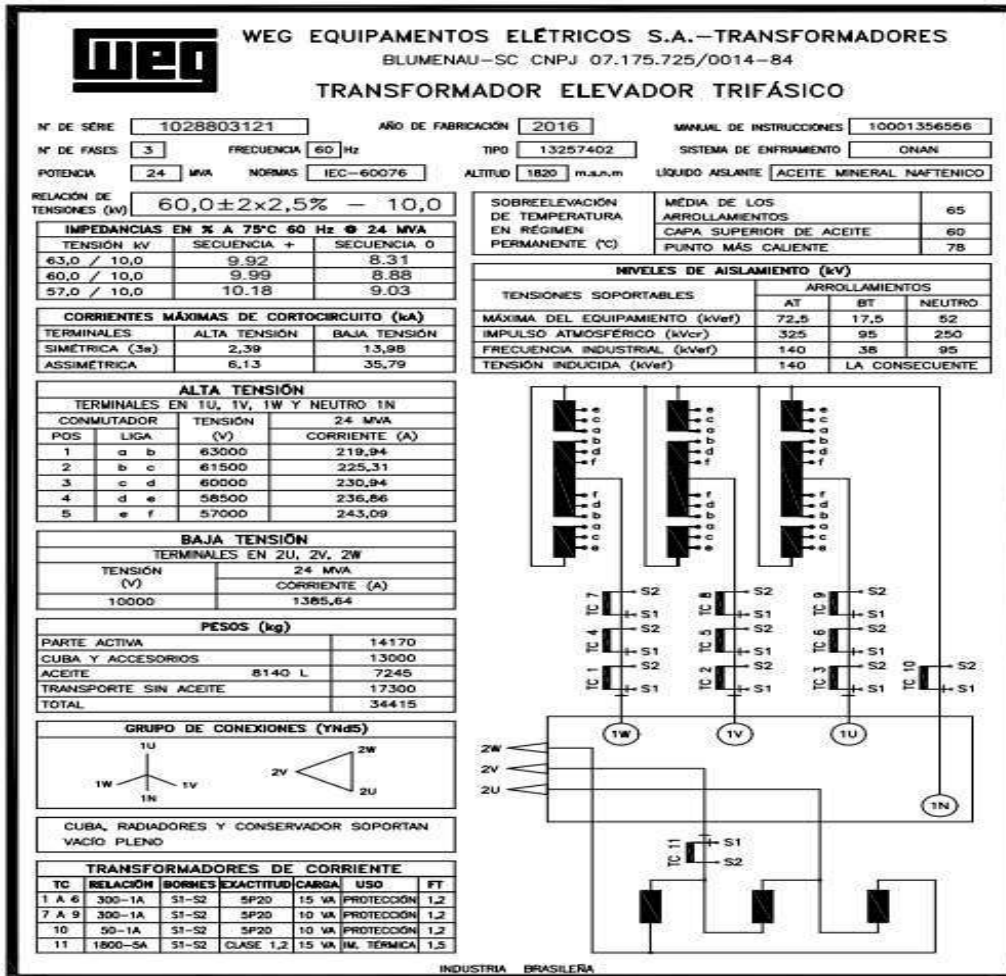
WEG

WEG EQUIPAMENTOS ELÉTRICOS S.A.–TRANSFORMADORES
BLUMENAU–SC CNPJ 07.175.725/0014–84

TRANSFORMADOR ELEVADOR TRIFÁSICO

Nº DE SÉRIE 1028803121 AÑO DE FABRICACIÓN 2016 MANUAL DE INSTRUCCIONES 10001356556

Nº DE FASES 3 FRECUENCIA 60 Hz TIPO 13257402 SISTEMA DE ENFRIAMIENTO ONAN

POTENCIA 24 MVA NORMAS IEC–60076 ALTITUD 1820 m.s.n.m LÍQUIDO AISLANTE ACEITE MINERAL NAFTENICO

RELACIÓN DE TENSIONES (kV) 60,0±2x2,5% – 10,0

| IMPEDANCIAS EN % A 75°C 60 Hz @ 24 MVA | | |
|---|---|---|
| TENSIÓN kV | SECUENCIA + | SECUENCIA 0 |
| 63,0 / 10,0 | 9.92 | 8.31 |
| 60,0 / 10,0 | 9.99 | 8.88 |
| 57,0 / 10,0 | 10.18 | 9.03 |

| SOBREELEVACIÓN DE TEMPERATURA EN RÉGIMEN PERMANENTE (°C) | MÉDIA DE LOS ARROLLAMIENTOS | 65 |
|---|---|---|
| | CAPA SUPERIOR DE ACEITE | 60 |
| | PUNTO MÁS CALIENTE | 78 |

| NIVELES DE AISLAMIENTO (kV) | | | |
|---|---|---|---|
| TENSIONES SOPORTABLES | ARROLLAMIENTOS | | |
| | AT | BT | NEUTRO |
| MÁXIMA DEL EQUIPAMIENTO (kVef) | 72,5 | 17,5 | 52 |
| IMPULSO ATMOSFÉRICO (kVcr) | 325 | 95 | 250 |
| FRECUENCIA INDUSTRIAL (kVef) | 140 | 38 | 95 |
| TENSIÓN INDUCIDA (kVef) | 140 | LA CONSECUENTE | |

| CORRIENTES MÁXIMAS DE CORTOCIRCUITO (kA) | | |
|---|---|---|
| TERMINALES | ALTA TENSIÓN | BAJA TENSIÓN |
| SIMÉTRICA (3s) | 2,39 | 13,98 |
| ASSIMÉTRICA | 6,13 | 35,79 |

ALTA TENSIÓN
TERMINALES EN 1U, 1V, 1W Y NEUTRO 1N

| CONMUTADOR | | TENSIÓN | 24 MVA |
|---|---|---|---|
| POS | LIGA | (V) | CORRIENTE (A) |
| 1 | a b | 63000 | 219,94 |
| 2 | b c | 61500 | 225,31 |
| 3 | c d | 60000 | 230,94 |
| 4 | d e | 58500 | 236,86 |
| 5 | e f | 57000 | 243,09 |

BAJA TENSIÓN
TERMINALES EN 2U, 2V, 2W

| TENSIÓN (V) | 24 MVA CORRIENTE (A) |
|---|---|
| 10000 | 1385,64 |

| PESOS (kg) | |
|---|---|
| PARTE ACTIVA | 14170 |
| CUBA Y ACCESORIOS | 13000 |
| ACEITE 8140 L | 7245 |
| TRANSPORTE SIN ACEITE | 17300 |
| TOTAL | 34415 |

GRUPO DE CONEXIONES (YNd5)
1U 1W 1V 1N 2W 2V 2U

CUBA, RADIADORES Y CONSERVADOR SOPORTAN VACÍO PLENO

| TRANSFORMADORES DE CORRIENTE | | | | | | |
|---|---|---|---|---|---|---|
| TC | RELACIÓN | BORNES | EXACTITUD | CARGA | USO | FT |
| 1 A 6 | 300–1A | S1–S2 | 5P20 | 15 VA | PROTECCIÓN | 1,2 |
| 7 A 9 | 300–1A | S1–S2 | 5P20 | 10 VA | PROTECCIÓN | 1,2 |
| 10 | 50–1A | S1–S2 | 5P20 | 10 VA | PROTECCIÓN | 1,2 |
| 11 | 1800–5A | S1–S2 | CLASE 1,2 | 15 VA | IM. TÉRMICA | 1,5 |

e c a b d f f d b a c e
TC 7 TC 8 TC 9 TC 4 TC 5 TC 6 TC 1 TC 2 TC 3 TC 10 TC 11
S2 S1
1W 1V 1U 1N 2W 2V 2U

INDUSTRIA BRASILEÑA